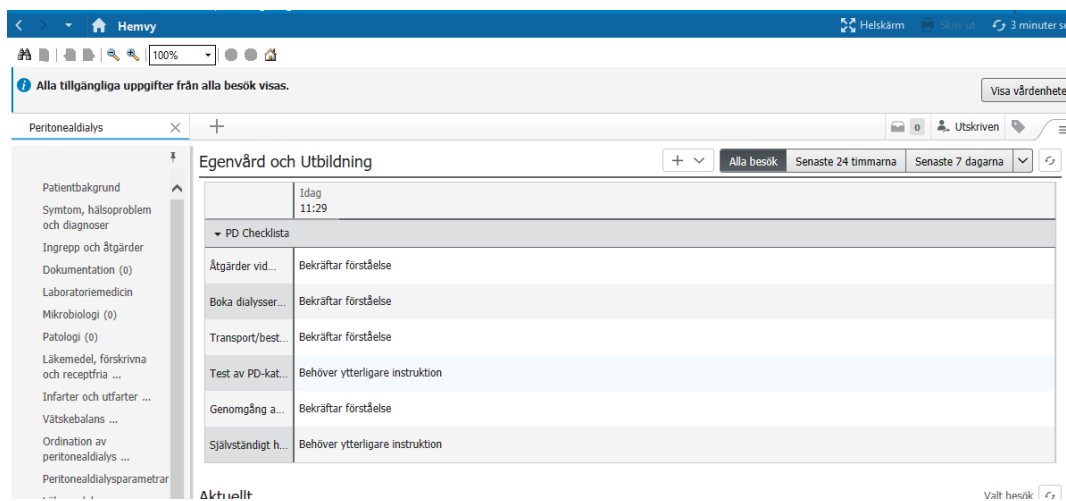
Hemvy

Helskärm Skriv ut 3 minuter se

100%

Alla tillgängliga uppgifter från alla besök visas.

Visa vårdenhete

Peritonealdialys

Utskriven

Patientbakgrund
Symtom, hälsoproblem och diagnoser
Ingrepp och åtgärder
Dokumentation (0)
Laboratoriemedicin
Mikrobiologi (0)
Patologi (0)
Läkemedel, förskrivna och receptfria ...
Infarter och utfarter ...
Vätskebalans ...
Ordination av peritonealdialys ...
Peritonealdialysparametrar

Egenvård och Utbildning

Alla besök | Senaste 24 timmarna | Senaste 7 dagarna

| | Idag 11:29 |
|---|---|
| PD Checklista | |
| Åtgärder vid... | Bekräftar förståelse |
| Boka dialysser... | Bekräftar förståelse |
| Transport/best... | Bekräftar förståelse |
| Test av PD-kat... | Behöver ytterligare instruktion |
| Genomgång a... | Bekräftar förståelse |
| Självständigt h... | Behöver ytterligare instruktion |

Aktuellt

Valt besök